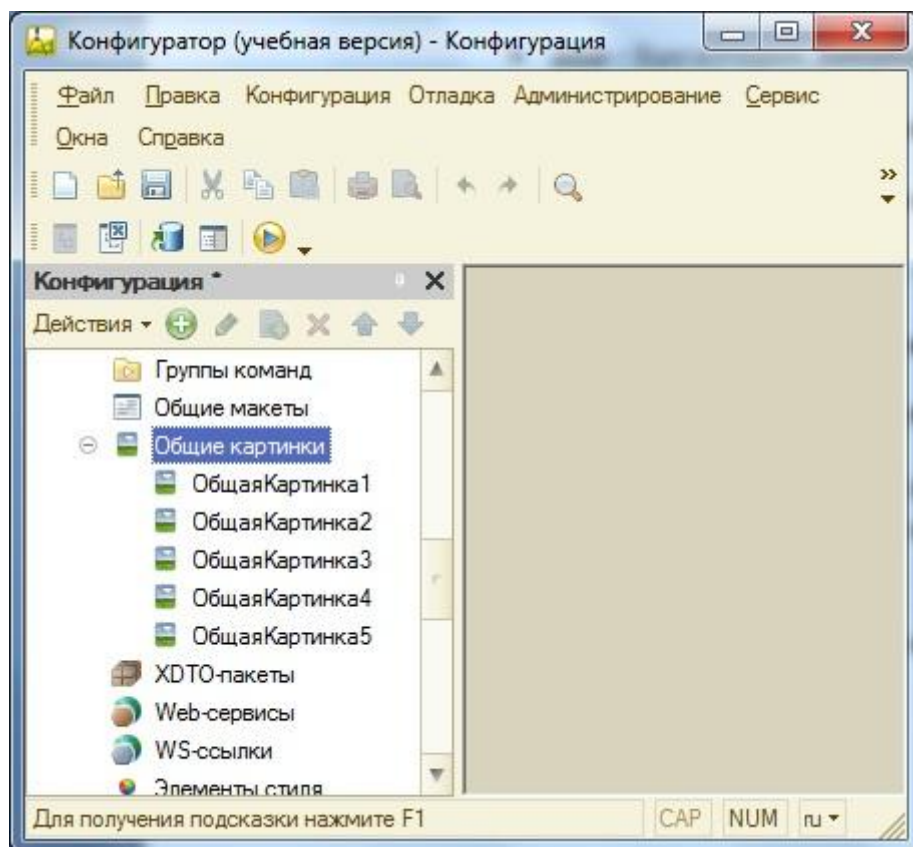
Конфигуратор (учебная версия) - Конфигурация

Файл Правка Конфигурация Отладка Администрирование Сервис Окна Справка

Конфигурация *

Действия

Группы команд
Общие макеты
Общие картинки
ОбщаяКартинка1
ОбщаяКартинка2
ОбщаяКартинка3
ОбщаяКартинка4
ОбщаяКартинка5
XDTO-пакеты
Web-сервисы
WS-ссылки
Элементы стиля

Для получения подсказки нажмите F1
CAP NUM ru